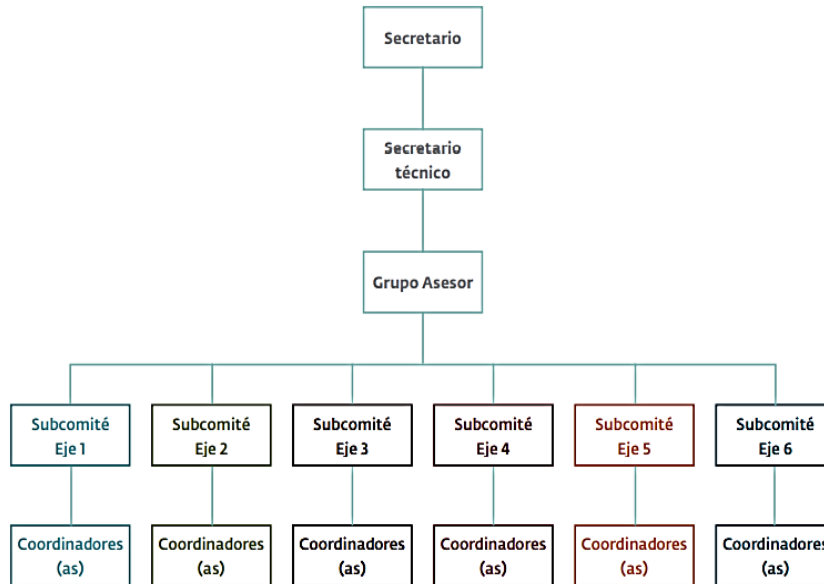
Secretario

Secretario técnico

Grupo Asesor

Subcomité Eje 1

Subcomité Eje 2

Subcomité Eje 3

Subcomité Eje 4

Subcomité Eje 5

Subcomité Eje 6

Coordinadores (as)

Coordinadores (as)

Coordinadores (as)

Coordinadores (as)

Coordinadores (as)

Coordinadores (as)